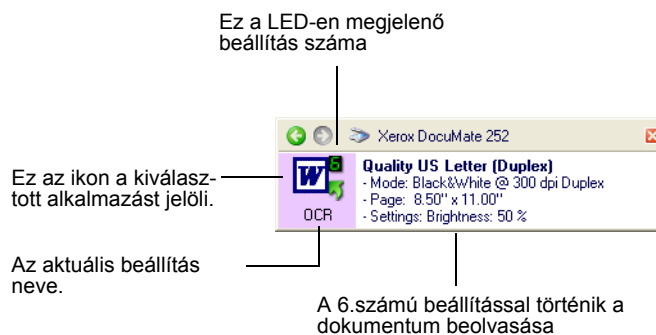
Ez a LED-en megjelenő beállítás száma

Xerox DocuMate 252

Ez az ikon a kiválasztott alkalmazást jelöli.

W 6

OCR

Quality US Letter (Duplex)
- Mode: Black&White @ 300 dpi Duplex
- Page: 8.50" x 11.00"
- Settings: Brightness: 50 %

Az aktuális beállítás neve.

A 6.számú beállítással történik a dokumentum beolvasása